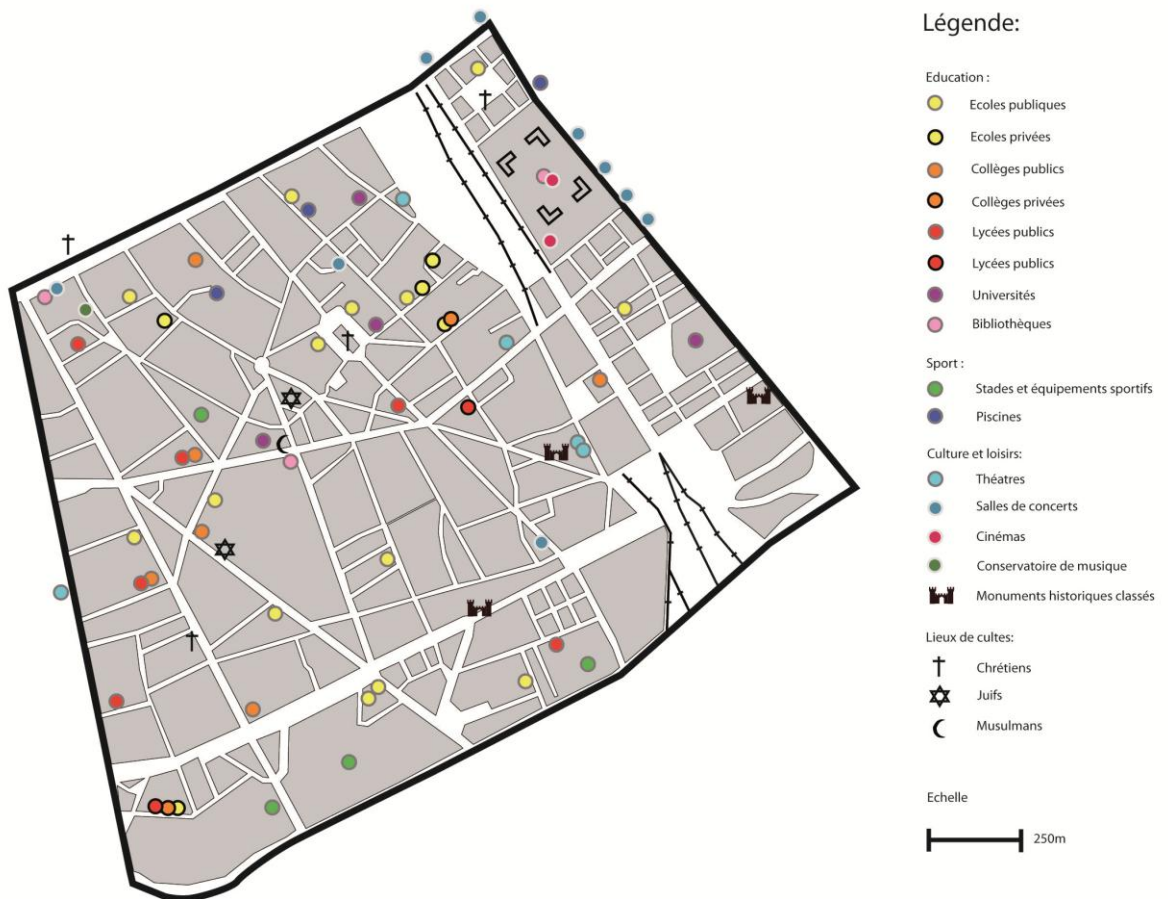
Légende:

Education :
Ecoles publiques
Ecoles privées
Collèges publics
Collèges privées
Lycées publics
Lycées publics
Universités
Bibliothèques

Sport :
Stades et équipements sportifs
Piscines

Culture et loisirs:
Théatres
Salles de concerts
Cinémas
Conservatoire de musique
Monuments historiques classés

Lieux de cultes:
Chrétiens
Juifs
Musulmans

Echelle

250m